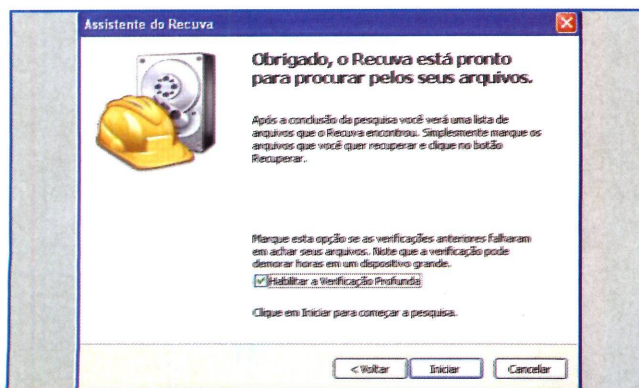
Assistente do Recuva

Obrigado, o Recuva está pronto para procurar pelos seus arquivos.

Após a conclusão da pesquisa você verá uma lista de arquivos que o Recuva encontrou. Simplesmente marque os arquivos que você quer recuperar e clique no botão Recuperar.

Marque esta opção se as verificações anteriores falharam em achar seus arquivos. Note que a verificação pode demorar horas em um dispositivo grande.

Habilitar a Verificação Profunda

Clique em Iniciar para começar a pesquisa.

< Voltar
Iniciar
Cancelar